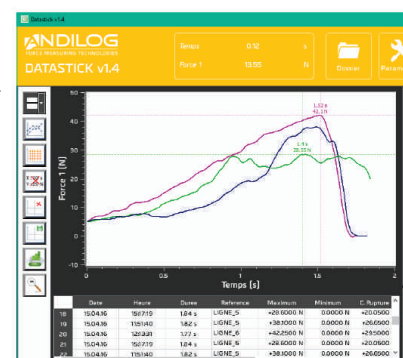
Datastick v1.4

ANDILOG
FORCE MEASURING TECHNOLOGIES

DATASTICK v1.4

Temps 0.12 s
Force 1 13.55 N

Dossier
Param

1.52 s
41.1 N

1.4 s
28.35 N

Force 1 (N)
Temps (s)

50
40
30
20
10
0
-10

0
0.5
1
1.5
2

| | Date | Heure | Durée | Reference | Maximum | Minimum | C. Rupture |
|---|---|---|---|---|---|---|---|
| 18 | 15.04.16 | 15:07:19 | 1.84 s | LIGNE_S | +28.6000 N | 0.0000 N | +20.0500 |
| 19 | 15.04.16 | 11:51:40 | 1.82 s | LIGNE_S | +38.1000 N | 0.0000 N | +26.6500 |
| 20 | 15.04.16 | 12:12:21 | 1.77 s | LIGNE_S | +42.2500 N | 0.0000 N | +29.5000 |
| 21 | 15.04.16 | 15:07:19 | 1.84 s | LIGNE_S | +28.6000 N | 0.0000 N | +20.0500 |
| 22 | 15.04.16 | 11:51:40 | 1.82 s | LIGNE_S | +38.1000 N | 0.0000 N | +26.6500 |